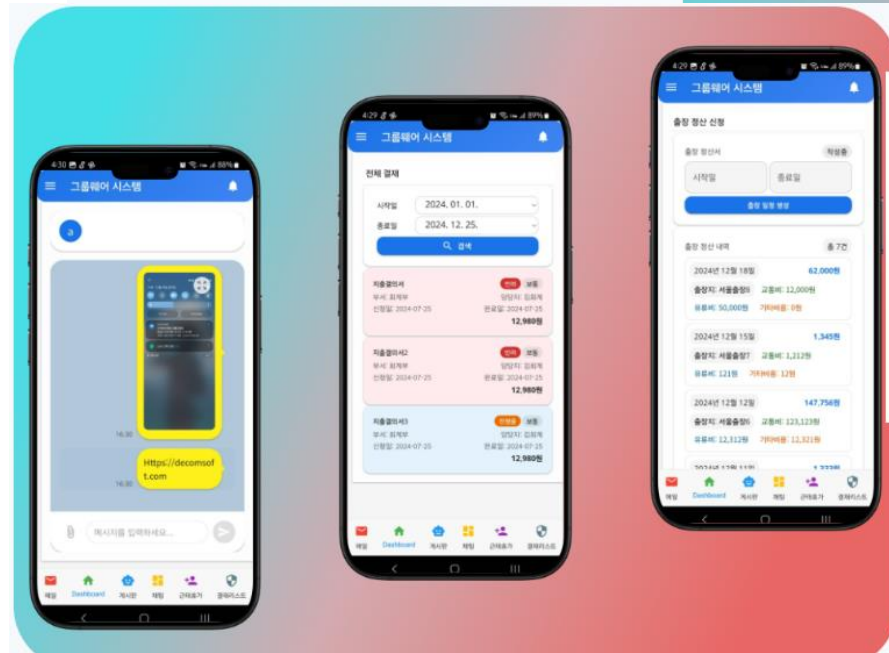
4:30 88%

그룹웨어 시스템

a

16:30

Https://decomsoft.com

16:30

메시지를 입력하세요...

메일 Dashboard 게시판 채팅 근태휴가 결재리스트

4:29 89%

그룹웨어 시스템

전체 결재

시작일 2024. 01. 01.

종료일 2024. 12. 25.

검색

지출결의서 반려 보통
부서: 회계부 담당자: 김회계
신청일: 2024-07-25 완료일: 2024-07-25
12,980원

지출결의서2 반려 보통
부서: 회계부 담당자: 김회계
신청일: 2024-07-25 완료일: 2024-07-25
12,980원

지출결의서3 진행중 보통
부서: 회계부 담당자: 김회계
신청일: 2024-07-25 완료일: 2024-07-25
12,980원

메일 Dashboard 게시판 채팅 근태휴가 결재리스트

4:29 89%

그룹웨어 시스템

출장 정산 신청

출장 정산서 작성중

시작일 종료일

출장 일정 생성

출장 정산 내역 총 7건

2024년 12월 18일 62,000원
출장지: 서울출장8 교통비: 12,000원
유류비: 50,000원 기타비용: 0원

2024년 12월 15일 1,345원
출장지: 서울출장7 교통비: 1,212원
유류비: 121원 기타비용: 12원

2024년 12월 12일 147,756원
출장지: 서울출장6 교통비: 123,123원
유류비: 12,312원 기타비용: 12,321원

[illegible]

메일 Dashboard 게시판 채팅 근태휴가 결재리스트